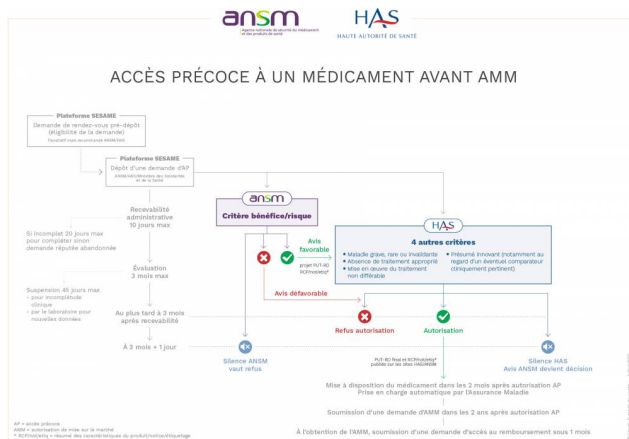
ansm
Agence nationale de sécurité du médicament et des produits de santé

HAS
HAUTE AUTORITÉ DE SANTÉ

ACCÈS PRÉCOCE À UN MÉDICAMENT AVANT AMM

Plateforme SESAME
Demande de rendez-vous pré-dépôt (éligibilité de la demande)
Facultatif mais recommandé ANSM/HAS

Plateforme SESAME
Dépôt d'une demande d'AP
ANSM/HAS/Ministère des Solidarités et de la Santé

Recevabilité administrative
10 jours max

Si incomplet 20 jours max pour compléter sinon demande réputée abandonnée

Évaluation
3 mois max

Suspension 45 jours max
- pour incomplétude clinique
- par le laboratoire pour nouvelles données

Au plus tard à 3 mois après recevabilité

À 3 mois + 1 jour

ansm
Critère bénéfice/risque

Avis favorable
projet PUT-RD RCP/notice/étiquetage

HAS
4 autres critères
• Maladie grave, rare ou invalidante
• Absence de traitement approprié
• Mise en œuvre du traitement non différable
• Présumé innovant (notamment au regard d'un éventuel comparateur cliniquement pertinent)

Avis défavorable

Refus autorisation

Autorisation

Silence ANSM vaut refus

PUT-RD final et RCP/notice/étiquetage publiés sur les sites HAS/ANSM

Silence HAS Avis ANSM devient décision

Mise à disposition du médicament dans les 2 mois après autorisation AP
Prise en charge automatique par l'Assurance Maladie

Soumission d'une demande d'AMM dans les 2 ans après autorisation AP

À l'obtention de l'AMM, soumission d'une demande d'accès au remboursement sous 1 mois

AP = accès précoce
AMM = autorisation de mise sur le marché
RCP/notice/étiquetage = résumé des caractéristiques du produit/notice/étiquetage